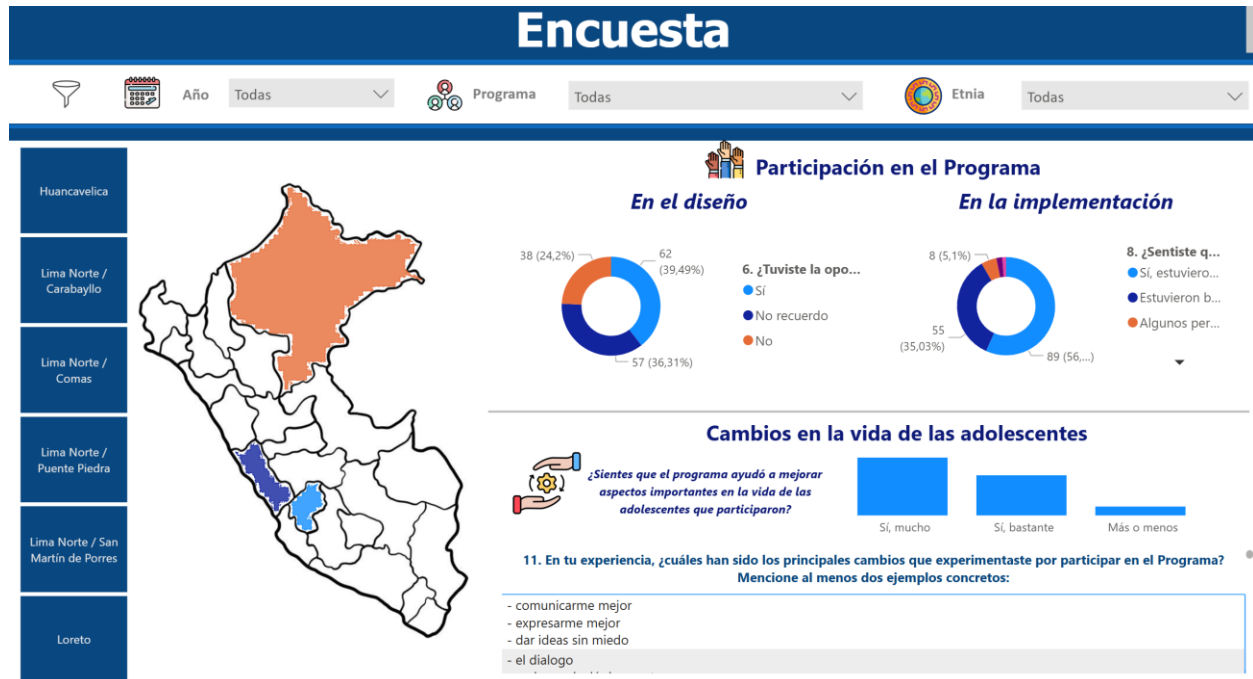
Encuesta

Año Todas

Programa Todas

Etnia Todas

Huancavelica

Lima Norte / Carabayllo

Lima Norte / Comas

Lima Norte / Puente Piedra

Lima Norte / San Martín de Porres

Loreto

Participación en el Programa

En el diseño

38 (24,2%)

62 (39,49%)

57 (36,31%)

6. ¿Tuviste la opo...

Sí

No recuerdo

No

En la implementación

8 (5,1%)

55 (35,03%)

89 (56,...)

8. ¿Sentiste q...

Sí, estuviero...

Estuvieron b...

Algunos per...

Cambios en la vida de las adolescentes

¿Sientes que el programa ayudó a mejorar aspectos importantes en la vida de las adolescentes que participaron?

Sí, mucho

Sí, bastante

Más o menos

11. En tu experiencia, ¿cuáles han sido los principales cambios que experimentaste por participar en el Programa? Mencione al menos dos ejemplos concretos:

- comunicarme mejor
- expresarme mejor
- dar ideas sin miedo

- el dialogo
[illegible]